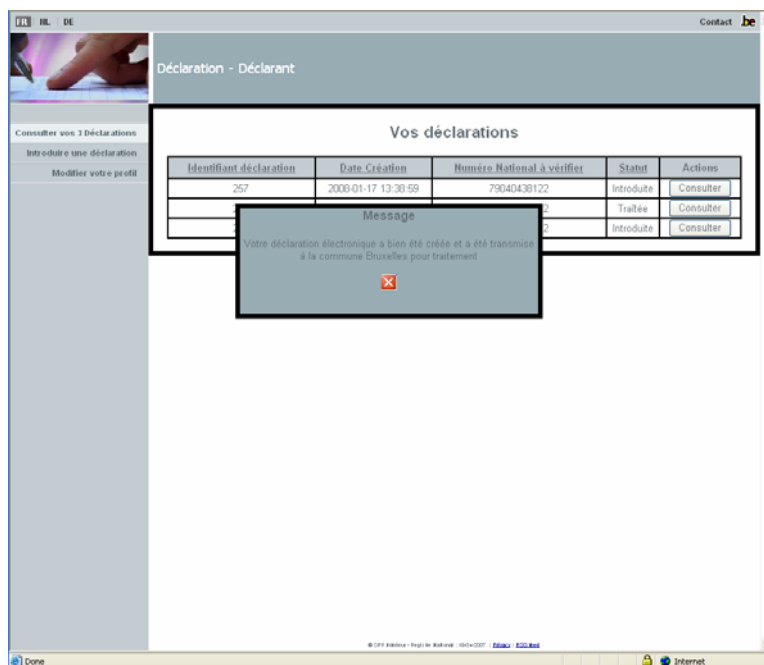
FR NL DE

Contact .be

Déclaration - Déclarant

Consulter vos 3 Déclarations
Introduire une déclaration
Modifier votre profil

Vos déclarations

| Identifiant déclaration | Date Création | Numéro National à vérifier | Statut | Actions |
|---|---|---|---|---|
| 257 | 2008-01-17 13:38:59 | 79040438122 | Introduite | Consulter |
| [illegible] | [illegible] | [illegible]2 | Traitée | Consulter |
| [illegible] | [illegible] | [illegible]2 | Introduite | Consulter |

Message

Votre déclaration électronique a bien été créée et a été transmise à la commune Bruxelles pour traitement

© SPF Intérieur - Registre National : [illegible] | Privacy | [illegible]

Done

Internet